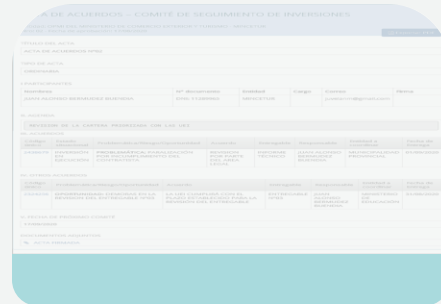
ACTA DE ACUERDOS – COMITÉ DE SEGUIMIENTO DE INVERSIONES

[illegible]

TÍTULO DEL ACTA
ACTA DE ACUERDOS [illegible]

TIPO DE ACTA
ORDINARIA

PARTICIPANTES

| Nombres | Nº documento | Entidad | Cargo | Correo | Firma |
|---|---|---|---|---|---|
| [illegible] | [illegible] | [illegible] | | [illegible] | |

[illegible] REVISIÓN DE LA CARTERA PRIORIZADA CON LAS IES

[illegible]